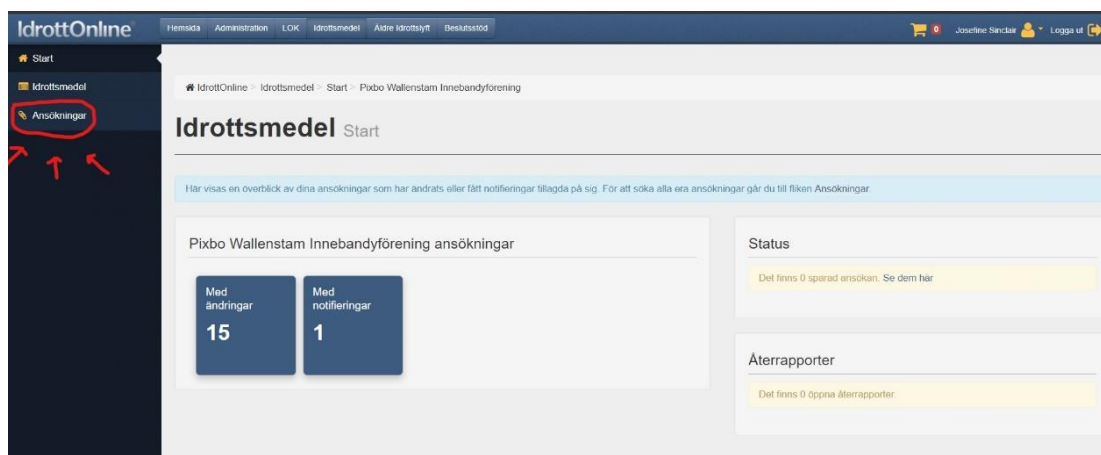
IdrottOnline

Hemsida Administration LOK Idrottsmedel Äldre Idrottslyft Beslutsstöd

0 Josefine Sinclair Logga ut

Start

Idrottsmedel

Ansökningar

IdrottOnline > Idrottsmedel > Start > Pixbo Wallenstam Innebandyförening

Idrottsmedel Start

Här visas en överblick av dina ansökningar som har ändrats eller fått notifieringar tillagda på sig. För att söka alla era ansökningar går du till fliken Ansökningar.

Pixbo Wallenstam Innebandyförening ansökningar

Med ändringar
15

Med notifieringar
1

Status

Det finns 0 sparad ansökan. Se dem här

Återrapporter

Det finns 0 öppna återrapporter.